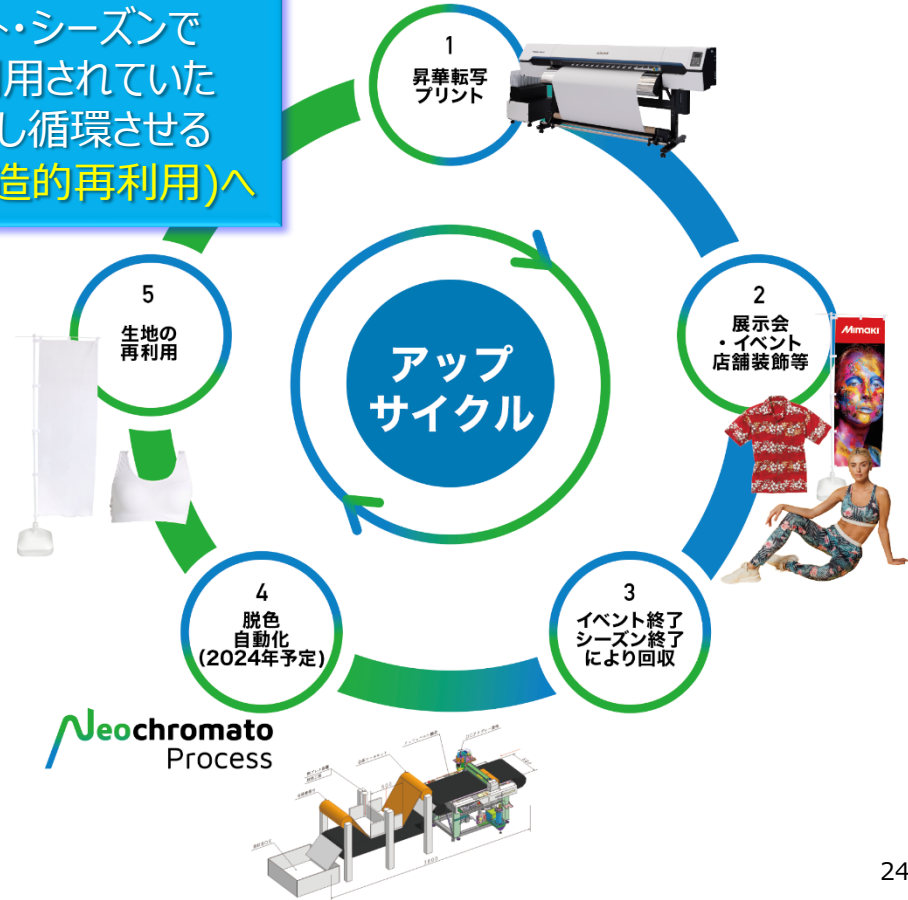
ト・シーズンで
用されていた
し循環させる
造的再利用)へ

1
昇華転写
プリント

2
展示会
・イベント
店舗装飾等

Mimaki

3
イベント終了
シーズン終了
により回収

4
脱色
自動化
(2024年予定)

5
生地の
再利用

アップ
サイクル

Neochromato
Process

24